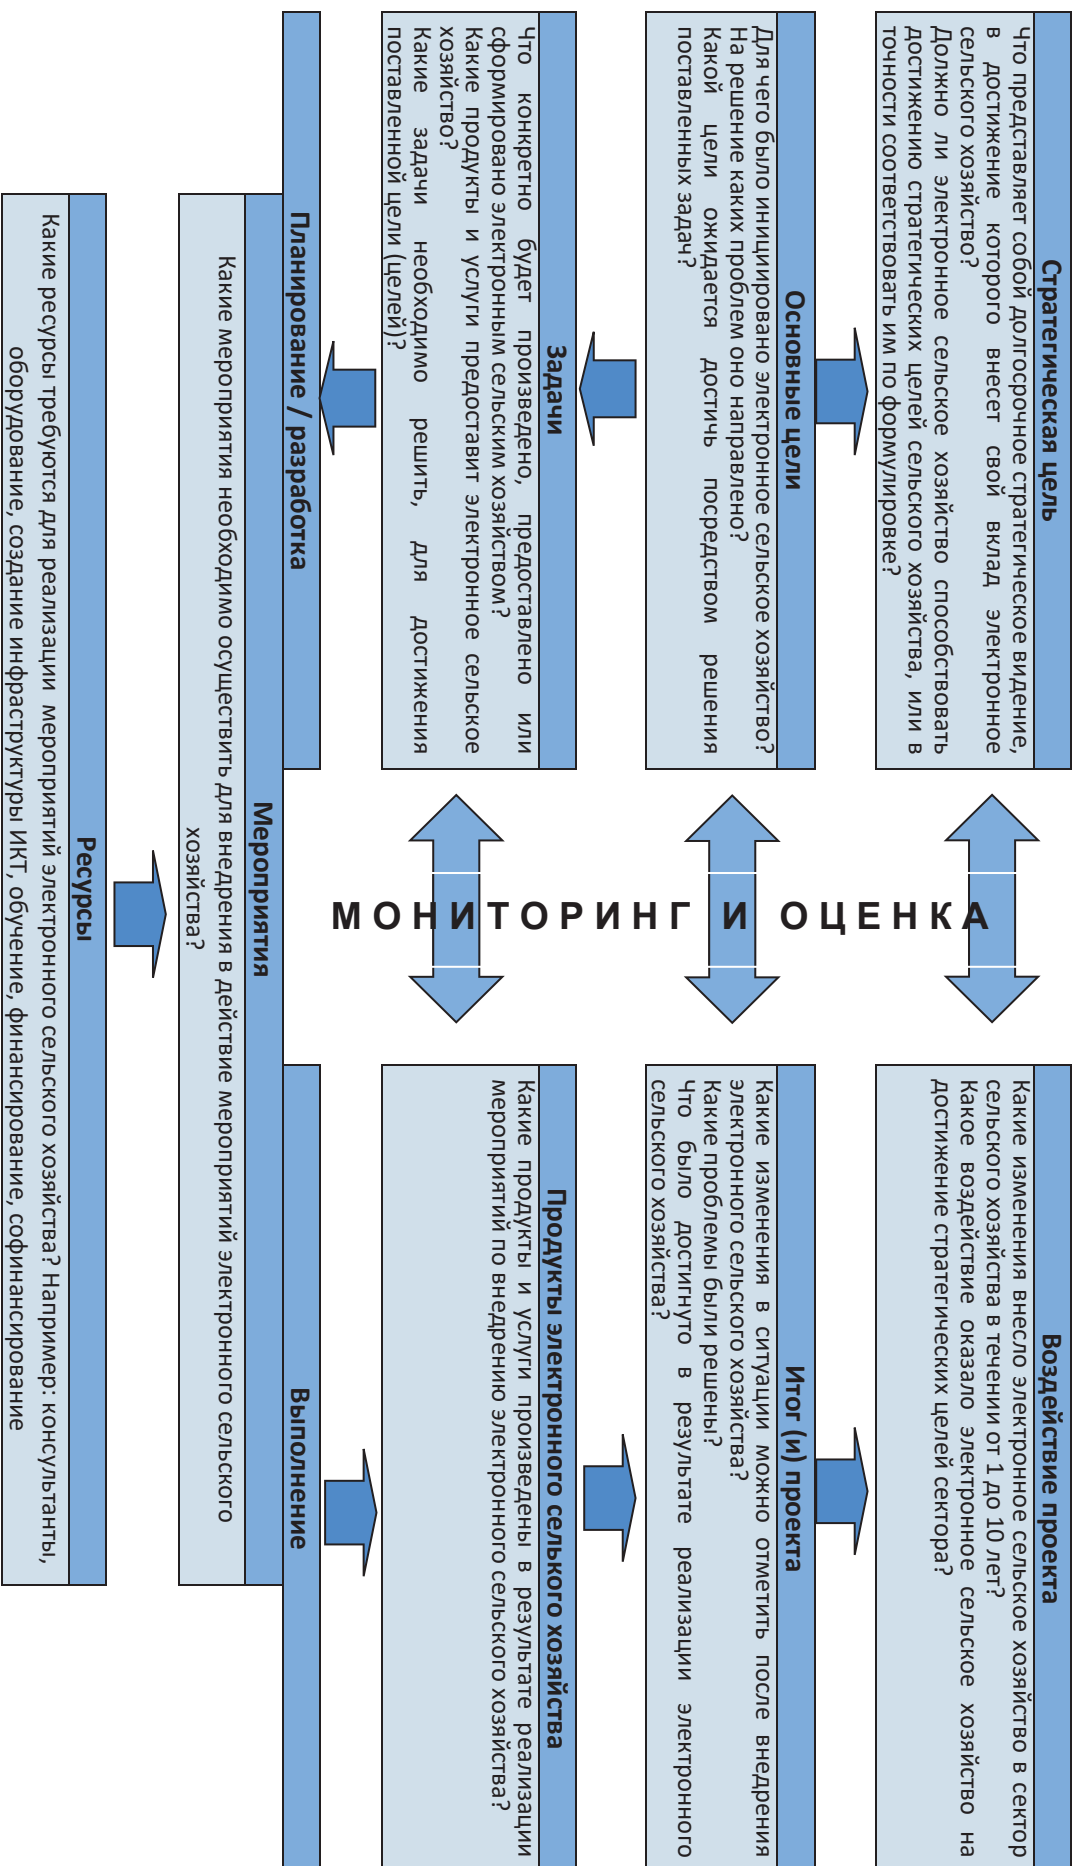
Стратегическая цель

Что представляет собой долгосрочное стратегическое видение, в достижение которого внесет свой вклад электронное сельского хозяйство? Должно ли электронное сельское хозяйство способствовать достижению стратегических целей сельского хозяйства, или в точности соответствовать им по формулировке?

Основные цели

Для чего было инициировано электронное сельское хозяйство? На решение каких проблем оно направлено? Какой цели ожидается достичь посредством решения поставленных задач?

Задачи

Что конкретно будет произведено, предоставлено или сформировано электронным сельским хозяйством? Какие продукты и услуги предоставит электронное сельское хозяйство? Какие задачи необходимо решить, для достижения поставленной цели (целей)?

Планирование / разработка

Мероприятия

Какие мероприятия необходимо осуществить для внедрения в действие мероприятий электронного сельского хозяйства?

Ресурсы

Какие ресурсы требуются для реализации мероприятий электронного сельского хозяйства? Например: консультанты, оборудование, создание инфраструктуры ИКТ, обучение, финансирование, софинансирование

МОНИТОРИНГ И ОЦЕНКА

Воздействие проекта

Какие изменения внесло электронное сельское хозяйство в сектор сельского хозяйства в течении от 1 до 10 лет? Какое воздействие оказало электронное сельское хозяйство на достижение стратегических целей сектора?

Итог (и) проекта

Какие изменения в ситуации можно отметить после внедрения электронного сельского хозяйства? Какие проблемы были решены? Что было достигнуто в результате реализации электроного сельского хозяйства?

Продукты электронного сельского хозяйства

Какие продукты и услуги произведены в результате реализации мероприятий по внедрению электроного сельского хозяйства?

Выполнение